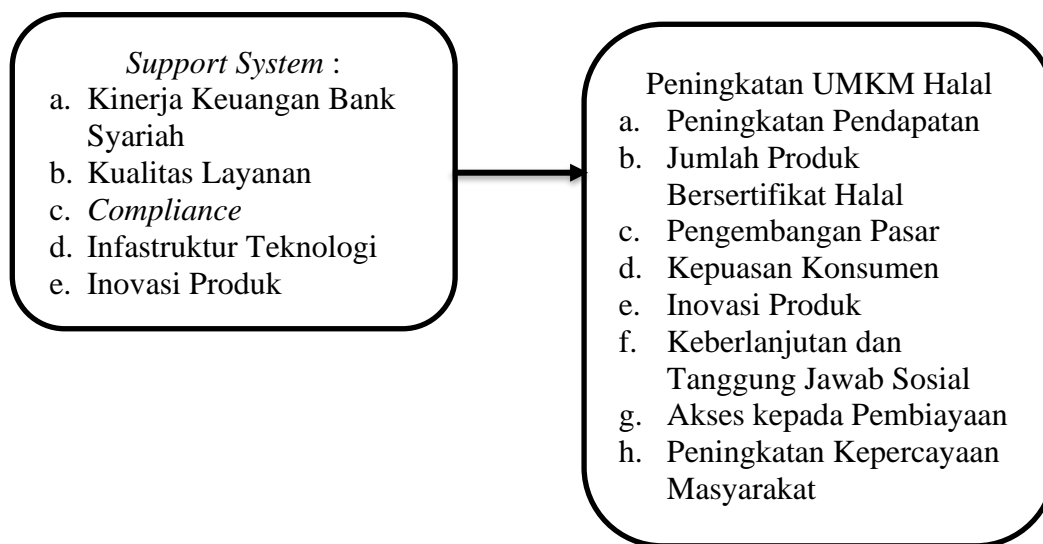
Support System :

a. Kinerja Keuangan Bank Syariah
b. Kualitas Layanan
c. Compliance
d. Infastruktur Teknologi
e. Inovasi Produk

Peningkatan UMKM Halal

a. Peningkatan Pendapatan
b. Jumlah Produk Bersertifikat Halal
c. Pengembangan Pasar
d. Kepuasan Konsumen
e. Inovasi Produk
f. Keberlanjutan dan Tanggung Jawab Sosial
g. Akses kepada Pembiayaan
h. Peningkatan Kepercayaan Masyarakat